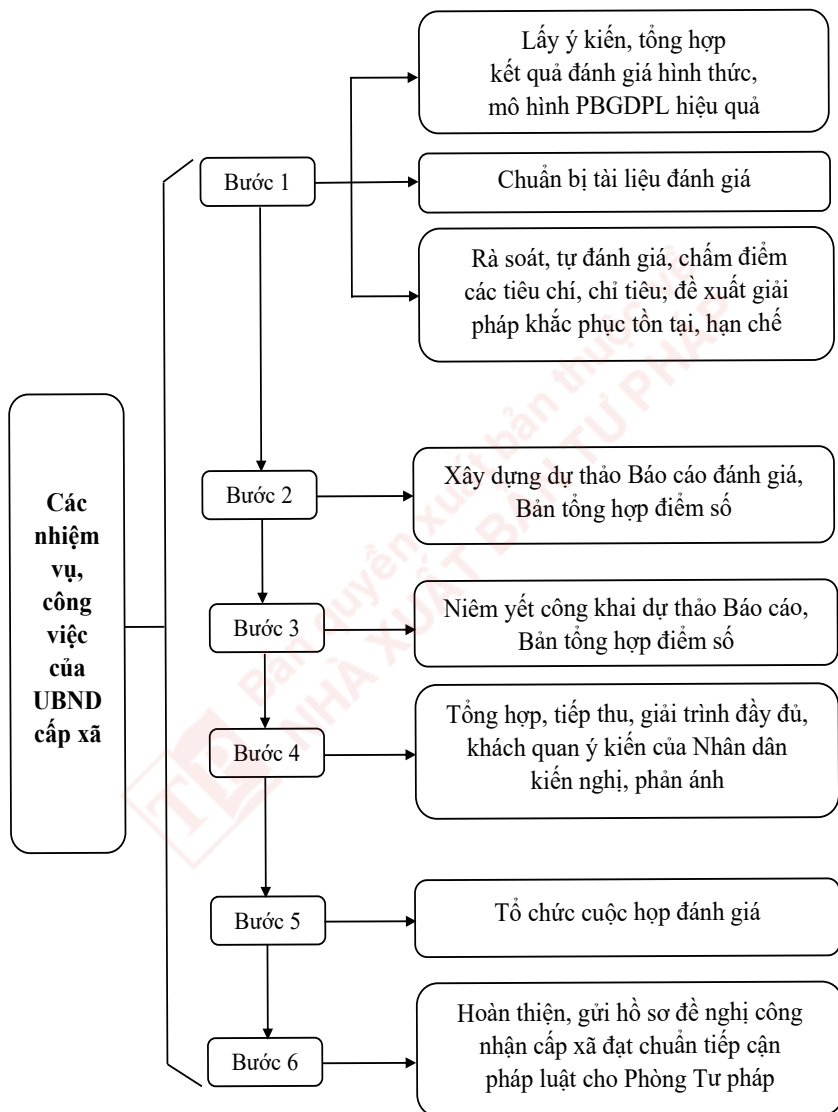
Các nhiệm vụ, công việc của UBND cấp xã

Bước 1

Lấy ý kiến, tổng hợp kết quả đánh giá hình thức, mô hình PBGDPL hiệu quả

Chuẩn bị tài liệu đánh giá

Rà soát, tự đánh giá, chấm điểm các tiêu chí, chỉ tiêu; đề xuất giải pháp khắc phục tồn tại, hạn chế

Bước 2

Xây dựng dự thảo Báo cáo đánh giá, Bản tổng hợp điểm số

Bước 3

Niêm yết công khai dự thảo Báo cáo, Bản tổng hợp điểm số

Bước 4

Tổng hợp, tiếp thu, giải trình đầy đủ, khách quan ý kiến của Nhân dân kiến nghị, phản ánh

Bước 5

Tổ chức cuộc họp đánh giá

Bước 6

Hoàn thiện, gửi hồ sơ đề nghị công nhận cấp xã đạt chuẩn tiếp cận pháp luật cho Phòng Tư pháp

Bản quyền xuất bản thuộc NHÀ XUẤT BẢN TƯ PHÁP